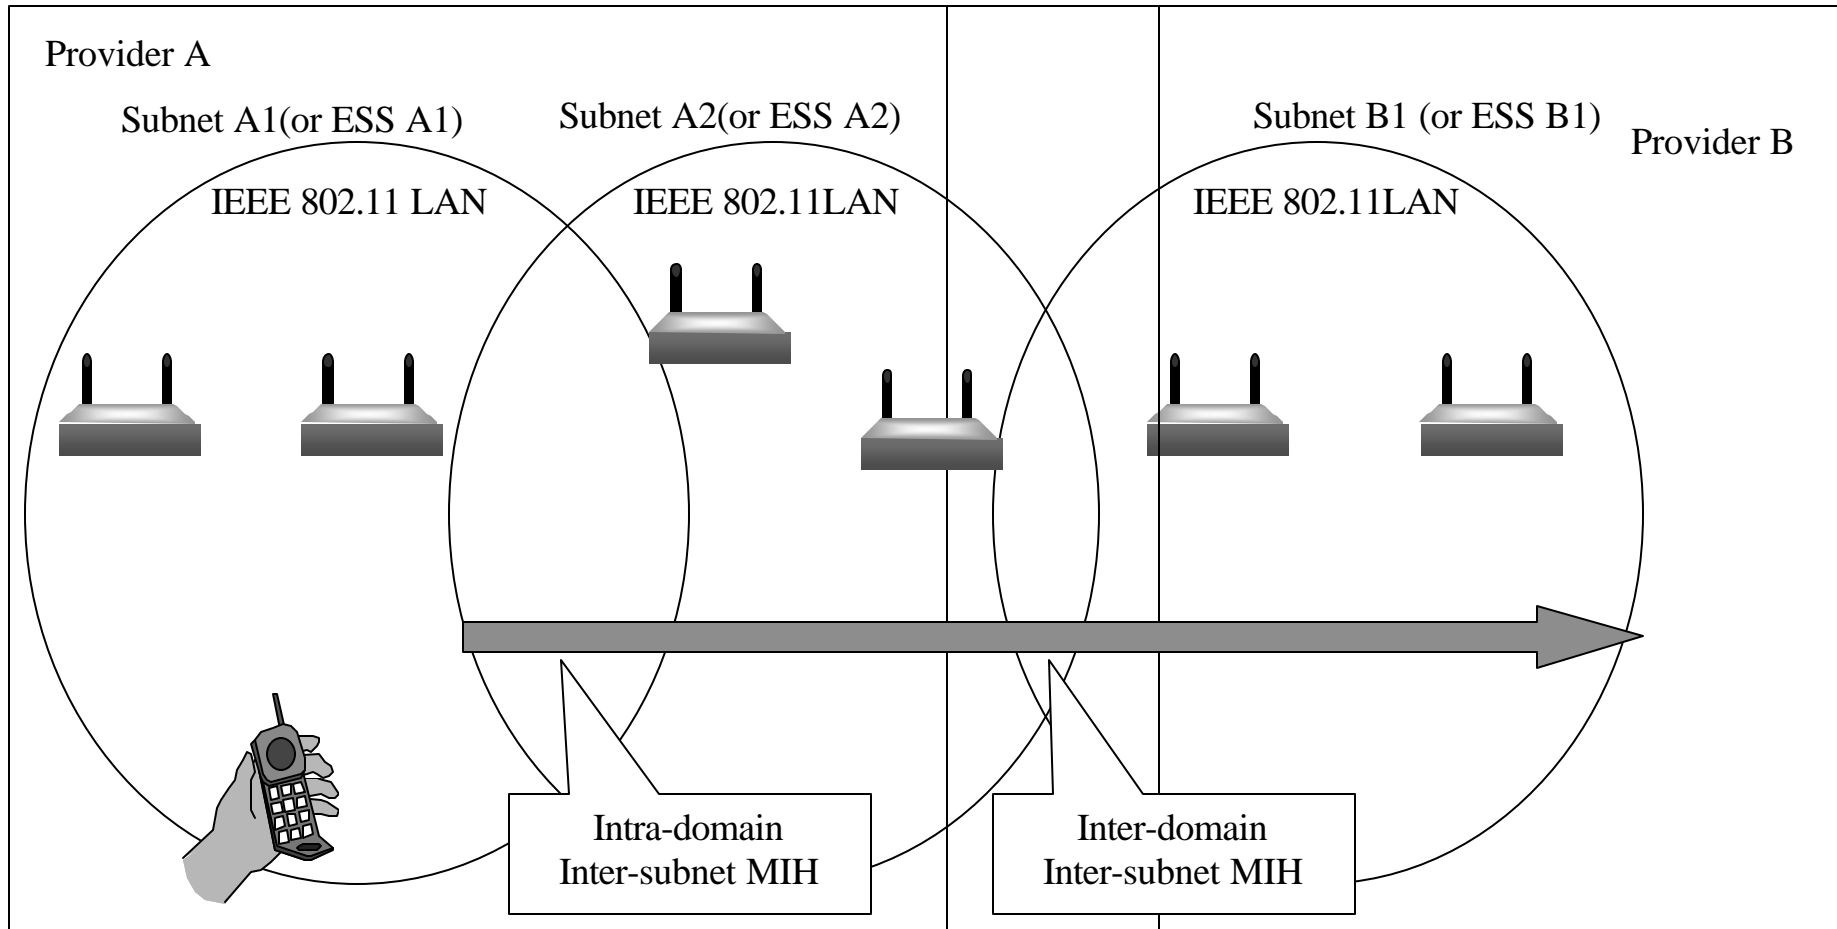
Provider A

Subnet A1(or ESS A1)

Subnet A2(or ESS A2)

Subnet B1 (or ESS B1)

Provider B

IEEE 802.11 LAN

IEEE 802.11LAN

IEEE 802.11LAN

Intra-domain
Inter-subnet MIH

Inter-domain
Inter-subnet MIH